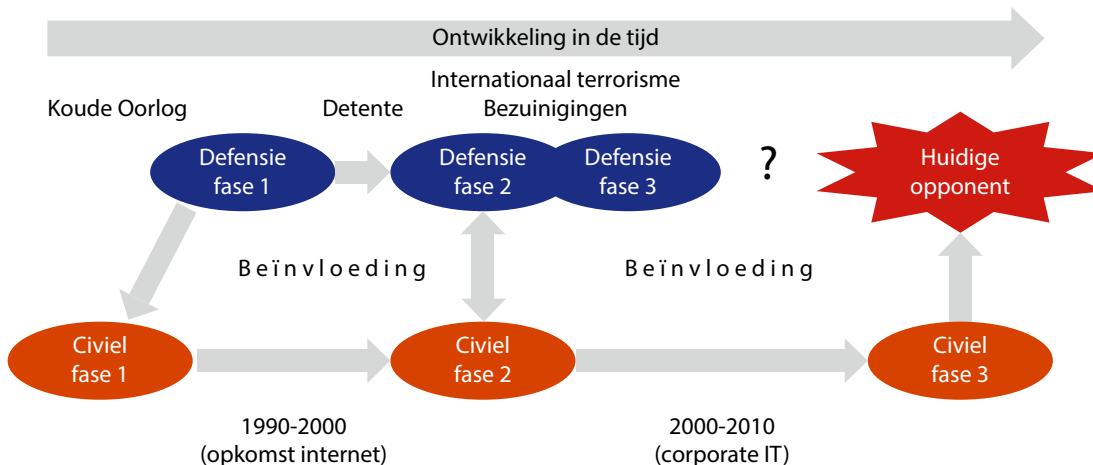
Ontwikkeling in de tijd

Koude Oorlog

Detente

Internationaal terrorisme
Bezuinigingen

Defensie fase 1

Defensie fase 2

Defensie fase 3

?

Huidige opponent

Beïnvloeding

Beïnvloeding

Civiel fase 1

Civiel fase 2

Civiel fase 3

1990-2000
(opkomst internet)

2000-2010
(corporate IT)